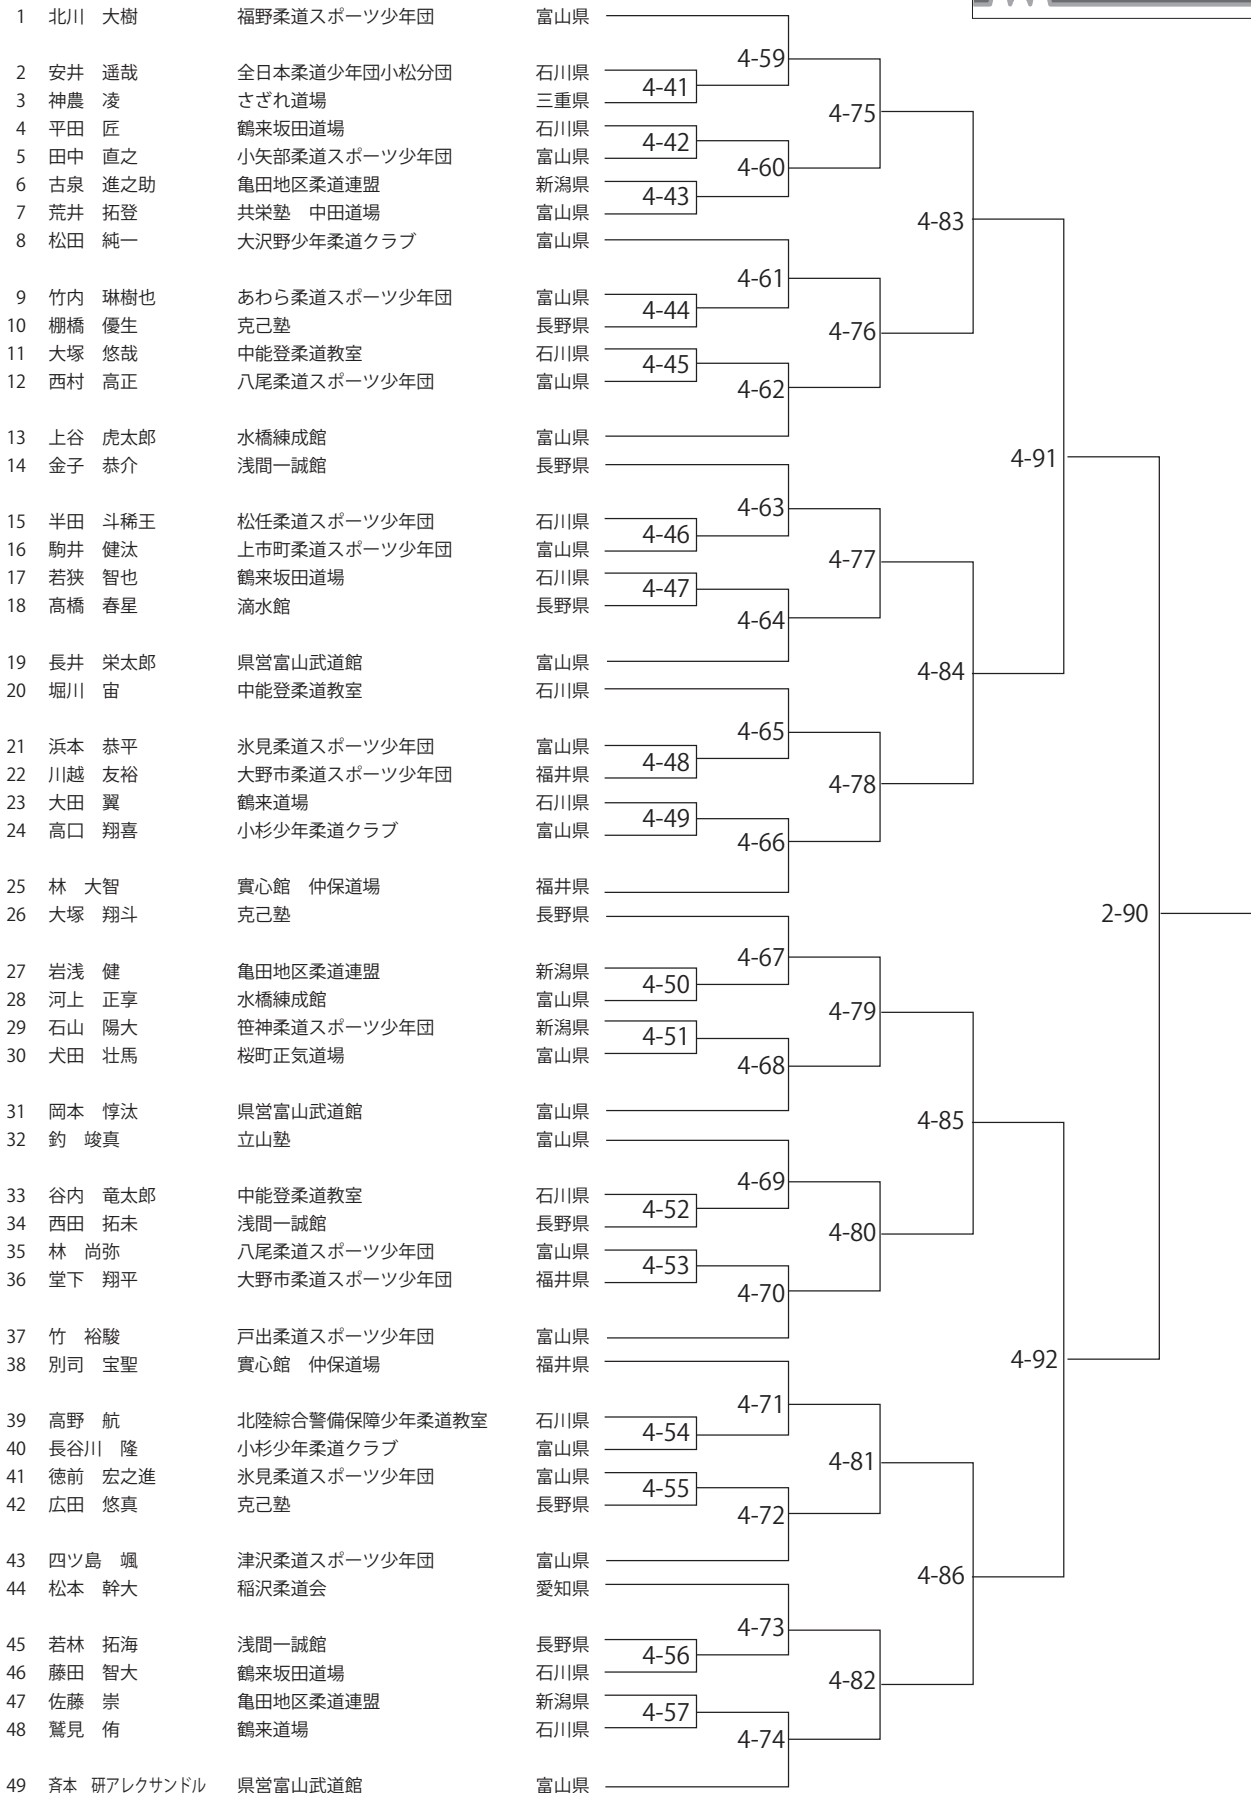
| No. | 氏名 | 所属 | 県 |
|---|---|---|---|
| 1 | 北川　大樹 | 福野柔道スポーツ少年団 | 富山県 |
| 2 | 安井　遥哉 | 全日本柔道少年団小松分団 | 石川県 |
| 3 | 神農　凌 | さざれ道場 | 三重県 |
| 4 | 平田　匠 | 鶴来坂田道場 | 石川県 |
| 5 | 田中　直之 | 小矢部柔道スポーツ少年団 | 富山県 |
| 6 | 古泉　進之助 | 亀田地区柔道連盟 | 新潟県 |
| 7 | 荒井　拓登 | 共栄塾　中田道場 | 富山県 |
| 8 | 松田　純一 | 大沢野少年柔道クラブ | 富山県 |
| 9 | 竹内　琳樹也 | あわら柔道スポーツ少年団 | 富山県 |
| 10 | 棚橋　優生 | 克己塾 | 長野県 |
| 11 | 大塚　悠哉 | 中能登柔道教室 | 石川県 |
| 12 | 西村　高正 | 八尾柔道スポーツ少年団 | 富山県 |
| 13 | 上谷　虎太郎 | 水橋練成館 | 富山県 |
| 14 | 金子　恭介 | 浅間一誠館 | 長野県 |
| 15 | 半田　斗稀王 | 松任柔道スポーツ少年団 | 石川県 |
| 16 | 駒井　健汰 | 上市町柔道スポーツ少年団 | 富山県 |
| 17 | 若狭　智也 | 鶴来坂田道場 | 石川県 |
| 18 | 髙橋　春星 | 滴水館 | 長野県 |
| 19 | 長井　栄太郎 | 県営富山武道館 | 富山県 |
| 20 | 堀川　宙 | 中能登柔道教室 | 石川県 |
| 21 | 浜本　恭平 | 氷見柔道スポーツ少年団 | 富山県 |
| 22 | 川越　友裕 | 大野市柔道スポーツ少年団 | 福井県 |
| 23 | 大田　翼 | 鶴来道場 | 石川県 |
| 24 | 高口　翔喜 | 小杉少年柔道クラブ | 富山県 |
| 25 | 林　大智 | 實心館　仲保道場 | 福井県 |
| 26 | 大塚　翔斗 | 克己塾 | 長野県 |
| 27 | 岩浅　健 | 亀田地区柔道連盟 | 新潟県 |
| 28 | 河上　正享 | 水橋練成館 | 富山県 |
| 29 | 石山　陽大 | 笹神柔道スポーツ少年団 | 新潟県 |
| 30 | 犬田　壮馬 | 桜町正気道場 | 富山県 |
| 31 | 岡本　惇汰 | 県営富山武道館 | 富山県 |
| 32 | 釣　竣真 | 立山塾 | 富山県 |
| 33 | 谷内　竜太郎 | 中能登柔道教室 | 石川県 |
| 34 | 西田　拓未 | 浅間一誠館 | 長野県 |
| 35 | 林　尚弥 | 八尾柔道スポーツ少年団 | 富山県 |
| 36 | 堂下　翔平 | 大野市柔道スポーツ少年団 | 福井県 |
| 37 | 竹　裕駿 | 戸出柔道スポーツ少年団 | 富山県 |
| 38 | 別司　宝聖 | 實心館　仲保道場 | 福井県 |
| 39 | 高野　航 | 北陸綜合警備保障少年柔道教室 | 石川県 |
| 40 | 長谷川　隆 | 小杉少年柔道クラブ | 富山県 |
| 41 | 徳前　宏之進 | 氷見柔道スポーツ少年団 | 富山県 |
| 42 | 広田　悠真 | 克己塾 | 長野県 |
| 43 | 四ツ島　颯 | 津沢柔道スポーツ少年団 | 富山県 |
| 44 | 松本　幹大 | 稲沢柔道会 | 愛知県 |
| 45 | 若林　拓海 | 浅間一誠館 | 長野県 |
| 46 | 藤田　智大 | 鶴来坂田道場 | 石川県 |
| 47 | 佐藤　崇 | 亀田地区柔道連盟 | 新潟県 |
| 48 | 鷲見　侑 | 鶴来道場 | 石川県 |
| 49 | 斉本　研アレクサンドル | 県営富山武道館 | 富山県 |

4-41 4-42 4-43 4-44 4-45 4-46 4-47 4-48 4-49 4-50 4-51 4-52 4-53 4-54 4-55 4-56 4-57
4-59 4-60 4-61 4-62 4-63 4-64 4-65 4-66 4-67 4-68 4-69 4-70 4-71 4-72 4-73 4-74
4-75 4-76 4-77 4-78 4-79 4-80 4-81 4-82
4-83 4-84 4-85 4-86
4-91 4-92
2-90